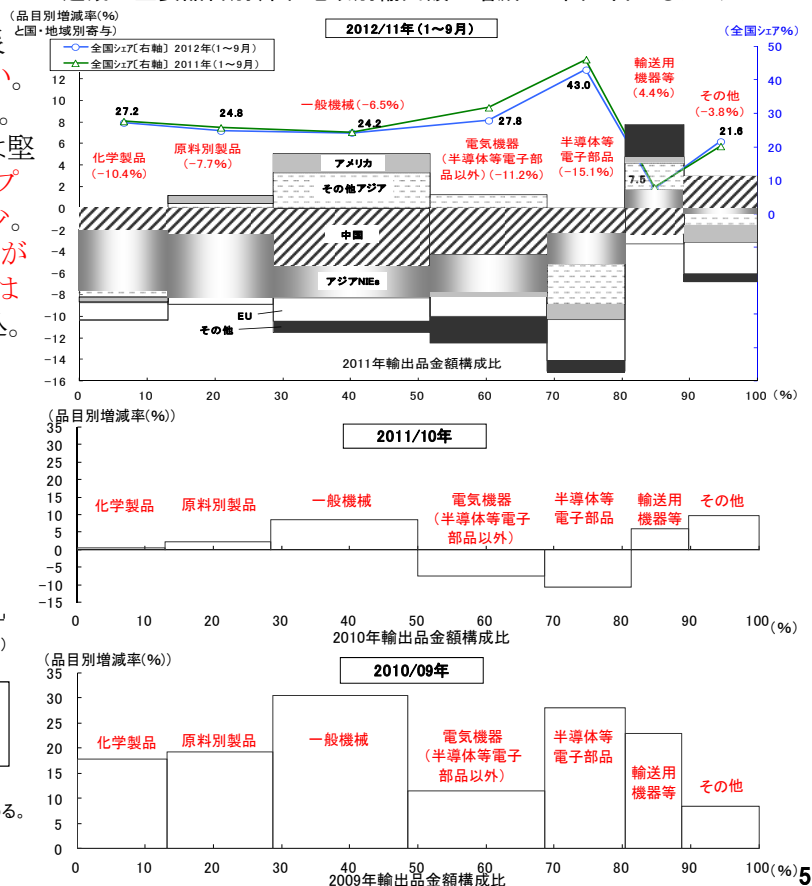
(品目別増減率(%)
と国・地域別寄与)

2012/11年(1～9月)

(全国シェア%)

全国シェア[右軸] 2012年(1～9月)
全国シェア[右軸] 2011年(1～9月)

27.2
24.8
24.2
27.8
43.0
7.5
21.6

化学製品
(−10.4%)

原料別製品
(−7.7%)

一般機械(−6.5%)

電気機器
(半導体等電子部品以外)(−11.2%)

半導体等
電子部品
(−15.1%)

輸送用
機器等
(4.4%)

その他
(−3.8%)

アメリカ
その他アジア
中国
アジアNIEs
EU
その他

2011年輸出品金額構成比

12 10 8 6 4 2 0 −2 −4 −6 −8 −10 −12 −14 −16
50 40 30 20 10 0
0 10 20 30 40 50 60 70 80 90 100 (%)

(品目別増減率(%))

2011/10年

化学製品
原料別製品
一般機械
電気機器
(半導体等電子部品以外)
半導体等
電子部品
輸送用
機器等
その他

35 30 25 20 15 10 5 0 −5 −10 −15
0 10 20 30 40 50 60 70 80 90 100 (%)
2010年輸出品金額構成比

(品目別増減率(%))

2010/09年

化学製品
原料別製品
一般機械
電気機器
(半導体等電子部品以外)
半導体等
電子部品
輸送用
機器等
その他

35 30 25 20 15 10 5 0
0 10 20 30 40 50 60 70 80 90 100 (%)
2009年輸出品金額構成比

5